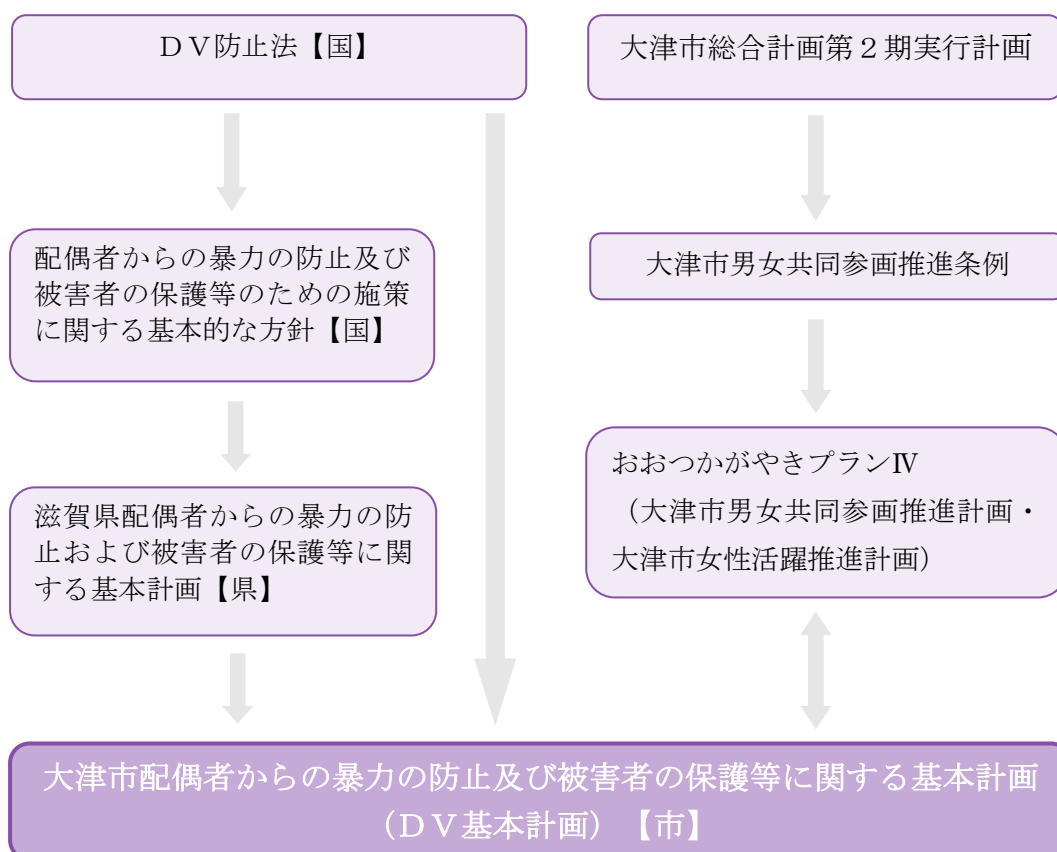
ＤＶ防止法【国】

配偶者からの暴力の防止及び被害者の保護等のための施策に関する基本的な方針【国】

滋賀県配偶者からの暴力の防止および被害者の保護等に関する基本計画【県】

大津市総合計画第２期実行計画

大津市男女共同参画推進条例

おおつかがやきプランⅣ
（大津市男女共同参画推進計画・大津市女性活躍推進計画）

大津市配偶者からの暴力の防止及び被害者の保護等に関する基本計画（ＤＶ基本計画）【市】